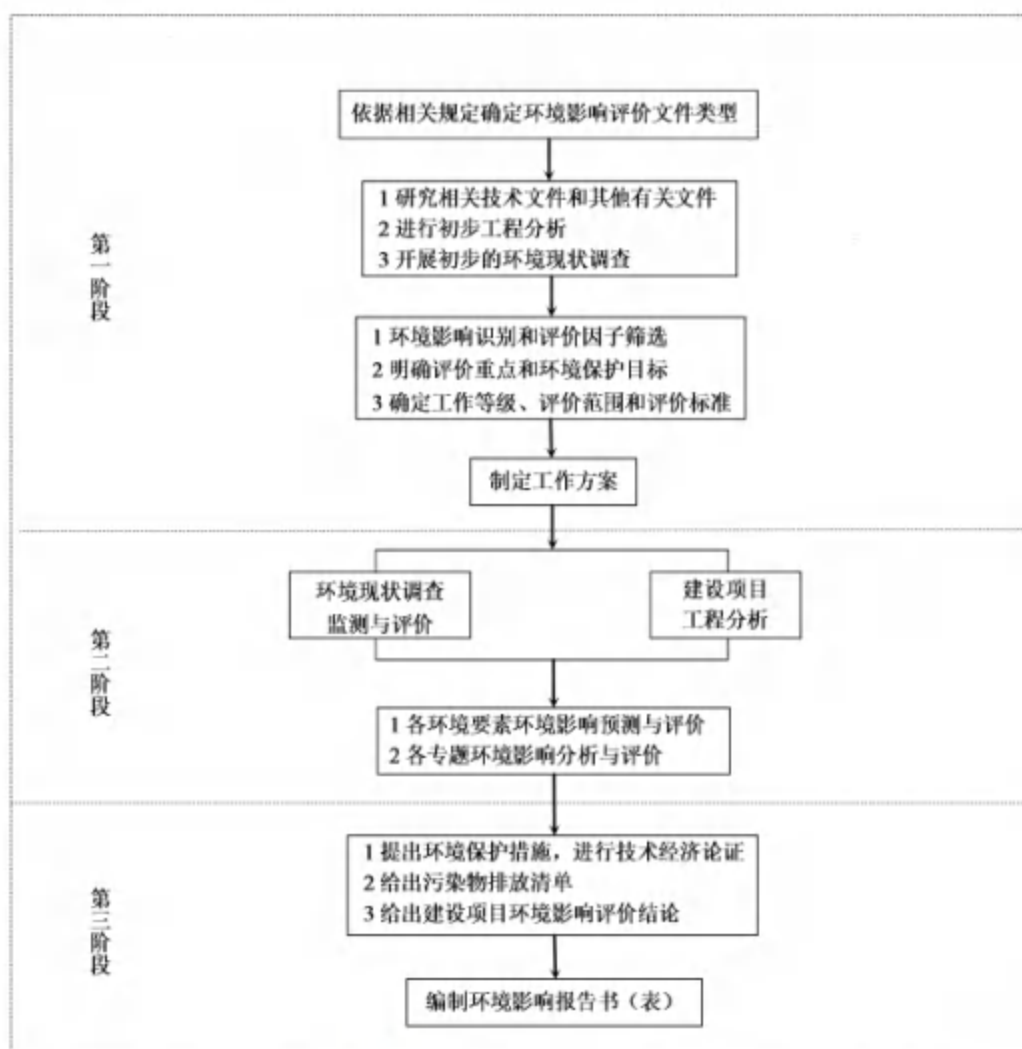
依据相关规定确定环境影响评价文件类型

第一阶段

1 研究相关技术文件和其他有关文件
2 进行初步工程分析
3 开展初步的环境现状调查

1 环境影响识别和评价因子筛选
2 明确评价重点和环境保护目标
3 确定工作等级、评价范围和评价标准

制定工作方案

第二阶段

环境现状调查监测与评价

建设项目工程分析

1 各环境要素环境影响预测与评价
2 各专题环境影响分析与评价

第三阶段

1 提出环境保护措施，进行技术经济论证
2 给出污染物排放清单
3 给出建设项目环境影响评价结论

编制环境影响报告书（表）